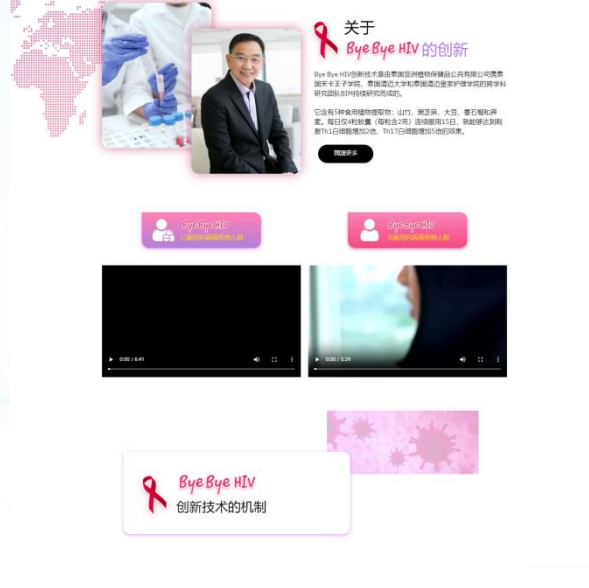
关于
Bye Bye HIV 的创新

Bye Bye HIV创新技术是由泰国亚洲植物保健品公共有限公司携泰国宋卡王子学院、泰国清迈大学和泰国迈皇家护理学院的跨学科研究团队BIM持续研究而成的。

它含有5种食用植物提取物：山竹、黑芝麻、大豆、番石榴和茶麦。每日仅4粒胶囊（每粒含2克）连续服用15日，就能够达到刺激Th1日细胞增加2倍、Th17日细胞增加5倍的效果。

阅读更多

Bye Bye HIV
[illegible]

Bye Bye HIV
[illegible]

0:00 / 6:41

0:00 / 5:29

Bye Bye HIV
创新技术的机制